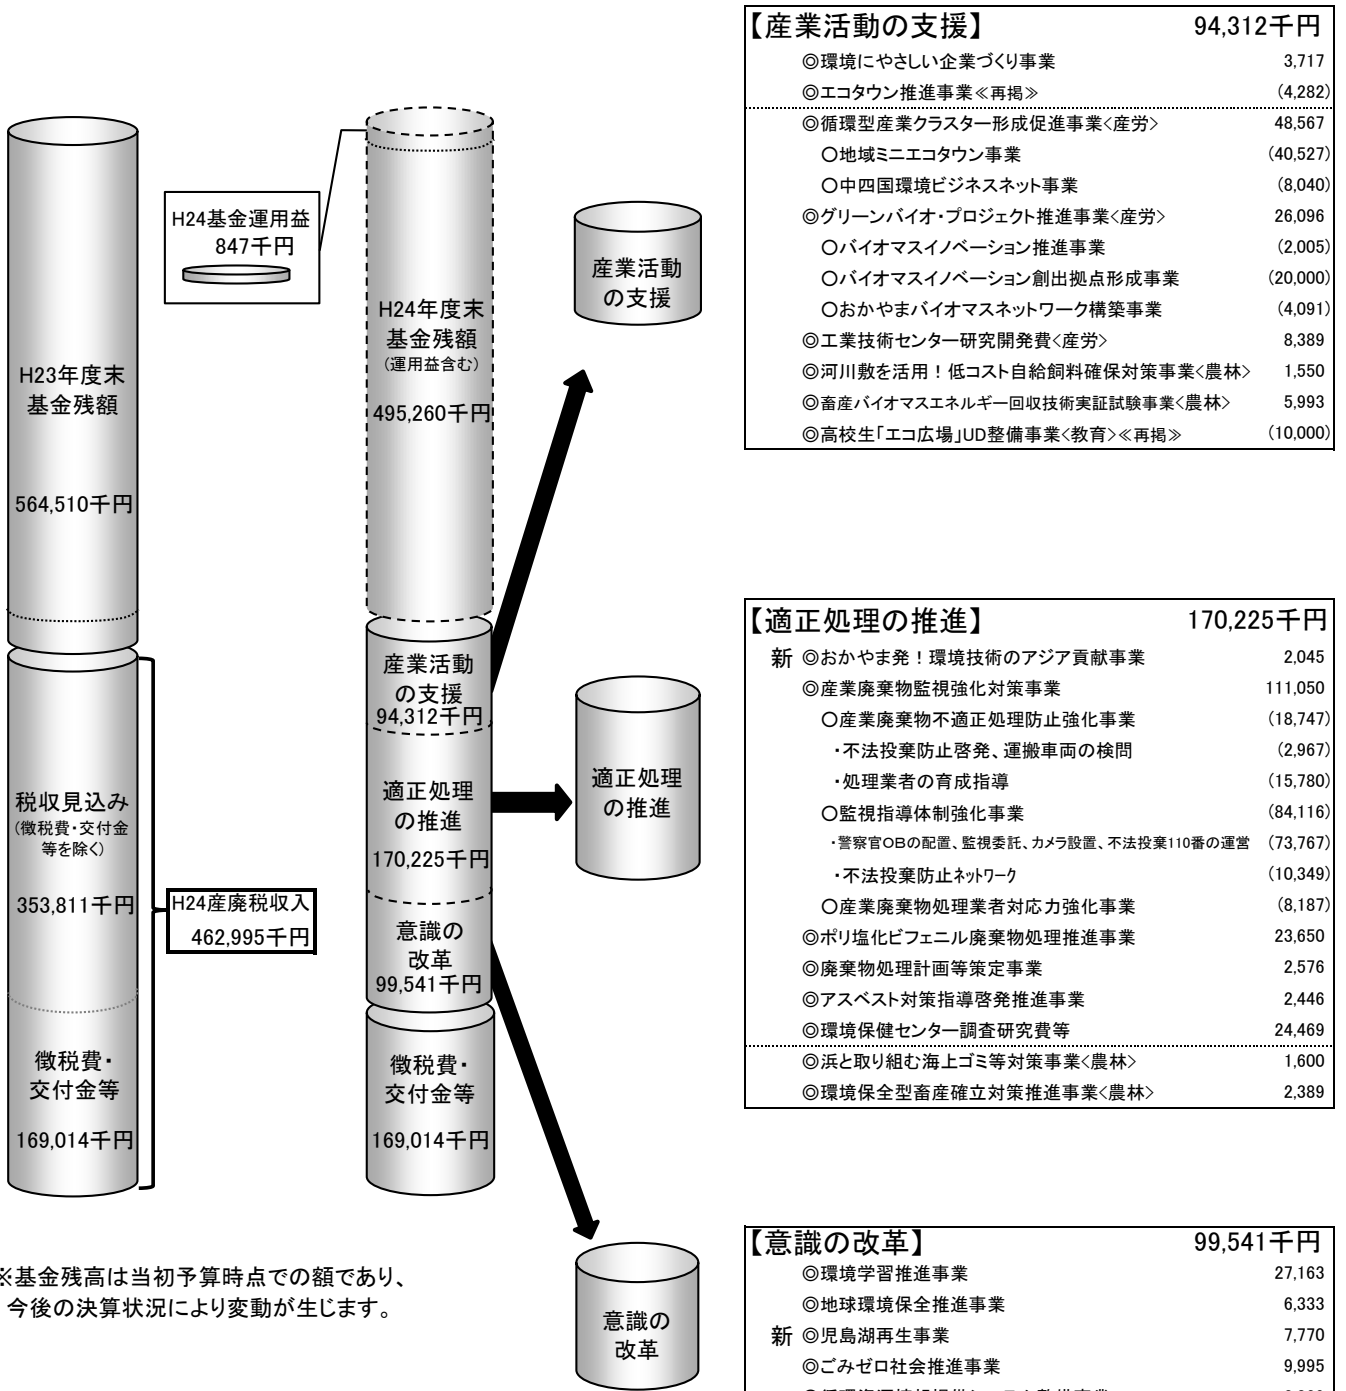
H23年度末
基金残額

564,510千円

税収見込み
(徴税費・交付金等を除く)

353,811千円

徴税費・
交付金等

169,014千円

H24産廃税収入
462,995千円

H24基金運用益
847千円

H24年度末
基金残額
(運用益含む)

495,260千円

産業活動
の支援
94,312千円

適正処理
の推進
170,225千円

意識の
改革
99,541千円

徴税費・
交付金等

169,014千円

産業活動
の支援

適正処理
の推進

意識の
改革

※基金残高は当初予算時点での額であり、今後の決算状況により変動が生じます。

| 【産業活動の支援】 | 94,312千円 |
|---|---|
| ◎環境にやさしい企業づくり事業 | 3,717 |
| ◎エコタウン推進事業≪再掲≫ | (4,282) |
| ◎循環型産業クラスター形成促進事業<産労> | 48,567 |
| ○地域ミニエコタウン事業 | (40,527) |
| ○中四国環境ビジネスネット事業 | (8,040) |
| ◎グリーンバイオ・プロジェクト推進事業<産労> | 26,096 |
| ○バイオマスイノベーション推進事業 | (2,005) |
| ○バイオマスイノベーション創出拠点形成事業 | (20,000) |
| ○おかやまバイオマスネットワーク構築事業 | (4,091) |
| ◎工業技術センター研究開発費<産労> | 8,389 |
| ◎河川敷を活用！低コスト自給飼料確保対策事業<農林> | 1,550 |
| ◎畜産バイオマスエネルギー回収技術実証試験事業<農林> | 5,993 |
| ◎高校生「エコ広場」UD整備事業<教育>≪再掲≫ | (10,000) |

| 【適正処理の推進】 | 170,225千円 |
|---|---|
| 新 ◎おかやま発！環境技術のアジア貢献事業 | 2,045 |
| ◎産業廃棄物監視強化対策事業 | 111,050 |
| ○産業廃棄物不適正処理防止強化事業 | (18,747) |
| ・不法投棄防止啓発、運搬車両の検問 | (2,967) |
| ・処理業者の育成指導 | (15,780) |
| ○監視指導体制強化事業 | (84,116) |
| ・警察官OBの配置、監視委託、カメラ設置、不法投棄110番の運営 | (73,767) |
| ・不法投棄防止ネットワーク | (10,349) |
| ○産業廃棄物処理業者対応力強化事業 | (8,187) |
| ◎ポリ塩化ビフェニル廃棄物処理推進事業 | 23,650 |
| ◎廃棄物処理計画等策定事業 | 2,576 |
| ◎アスベスト対策指導啓発推進事業 | 2,446 |
| ◎環境保健センター調査研究費等 | 24,469 |
| ◎浜と取り組む海上ゴミ等対策事業<農林> | 1,600 |
| ◎環境保全型畜産確立対策推進事業<農林> | 2,389 |

| 【意識の改革】 | 99,541千円 |
|---|---|
| ◎環境学習推進事業 | 27,163 |
| ◎地球環境保全推進事業 | 6,333 |
| 新 ◎児島湖再生事業 | 7,770 |
| ◎ごみゼロ社会推進事業 | 9,995 |
| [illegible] | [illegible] |